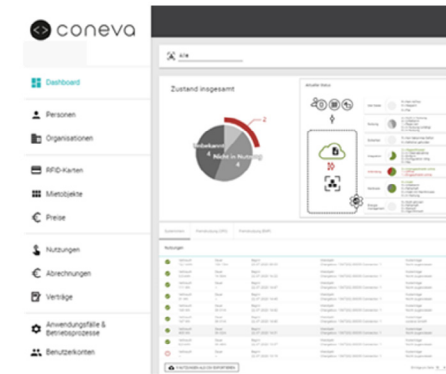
coneva

Dashboard

Personen

Organisationen

RFID-Karten

Mietobjekte

Preise

Nutzungen

Abrechnungen

Verträge

Anwendungsfälle & Betriebsprozesse

Benutzerkonten

Alle

Zustand insgesamt

2

Unbekannt 4

Nicht in Nutzung 9

Aktueller Status

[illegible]